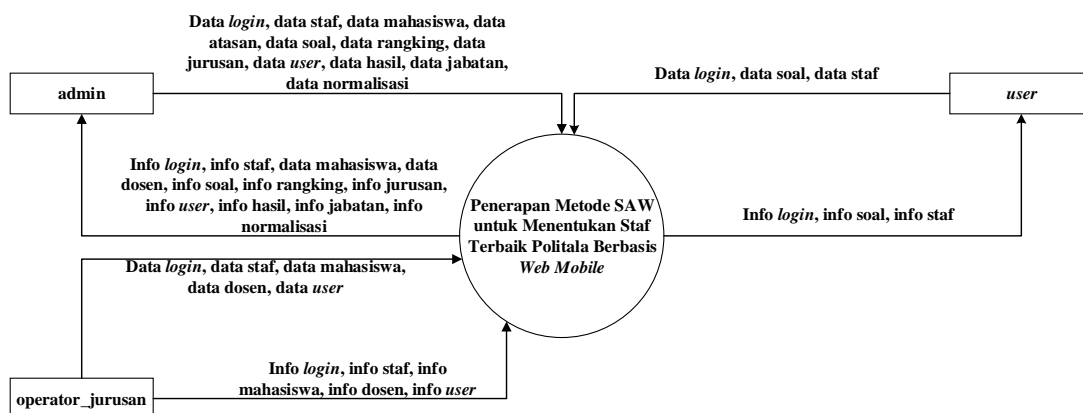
Data login, data staf, data mahasiswa, data atasan, data soal, data rangking, data jurusan, data user, data hasil, data jabatan, data normalisasi

admin

Data login, data soal, data staf

user

Info login, info staf, data mahasiswa, data dosen, info soal, info rangking, info jurusan, info user, info hasil, info jabatan, info normalisasi

Penerapan Metode SAW untuk Menentukan Staf Terbaik Politala Berbasis Web Mobile

Info login, info soal, info staf

Data login, data staf, data mahasiswa, data dosen, data user

Info login, info staf, info mahasiswa, info dosen, info user

operator_jurusan